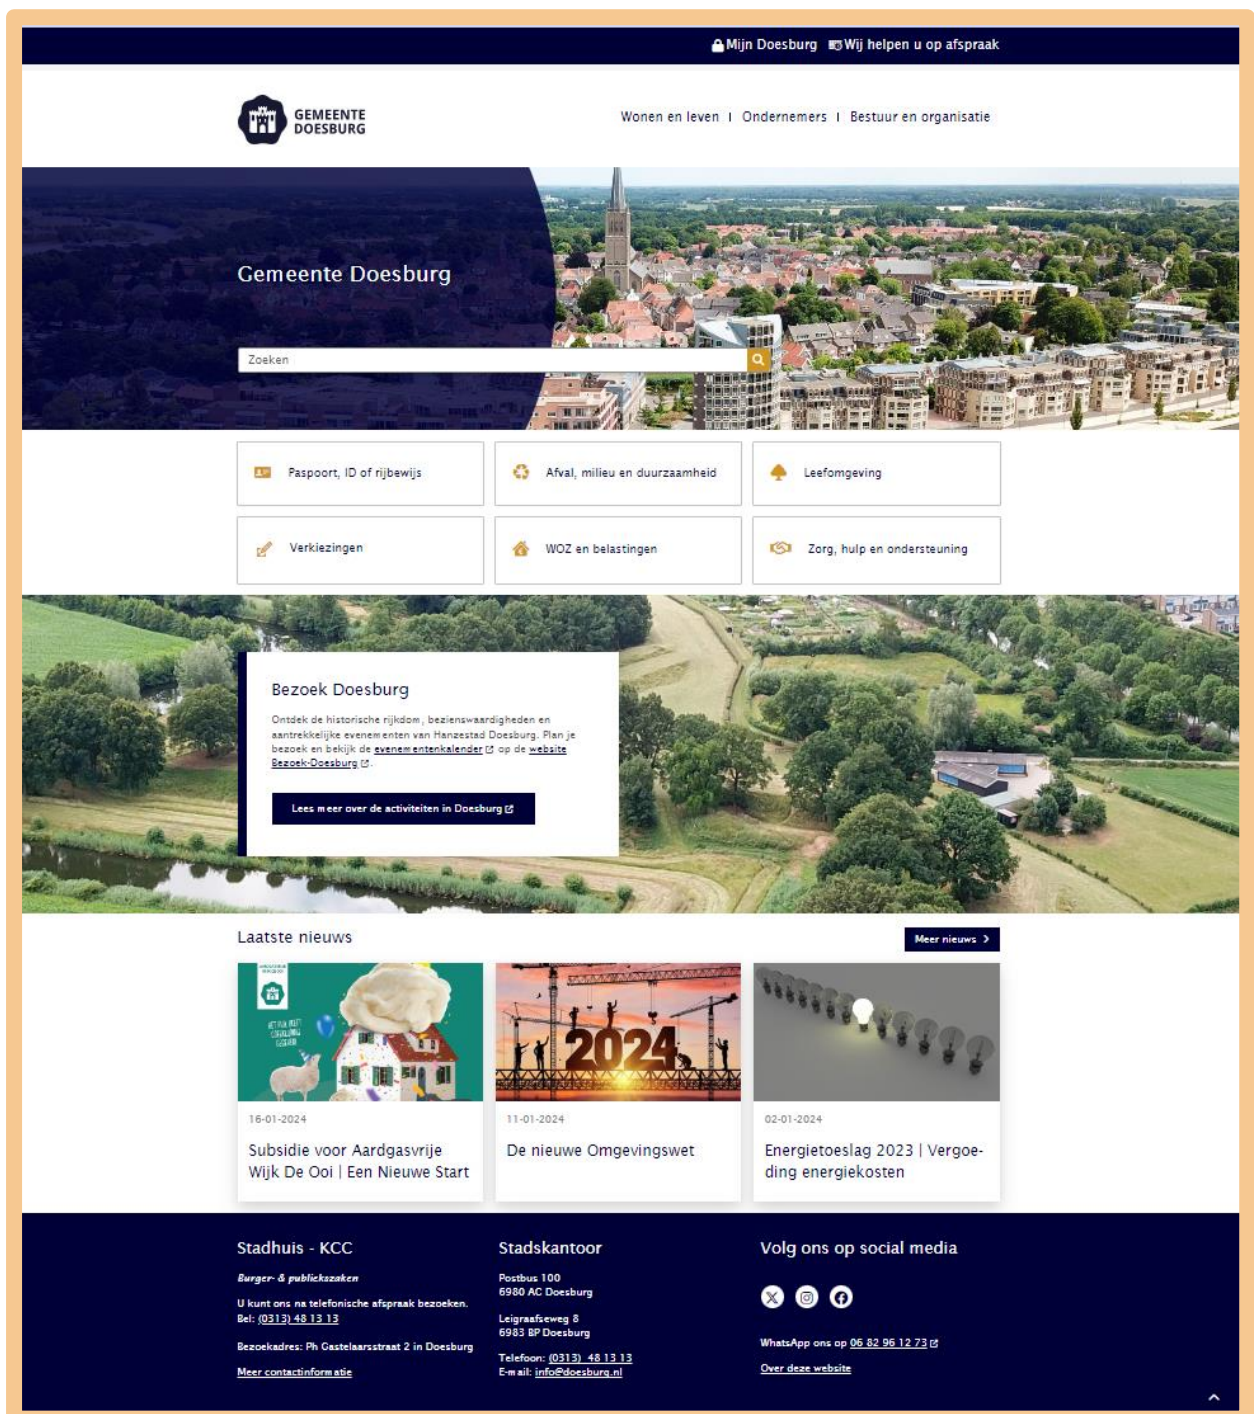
Mijn Doesburg   Wij helpen u op afspraak

GEMEENTE DOESBURG

Wonen en leven | Ondernemers | Bestuur en organisatie

Gemeente Doesburg

Zoeken

Paspoort, ID of rijbewijs
Afval, milieu en duurzaamheid
Leefomgeving
Verkiezingen
WOZ en belastingen
Zorg, hulp en ondersteuning

Bezoek Doesburg

Ontdek de historische rijkdom, bezienswaardigheden en aantrekkelijke evenementen van Hanzestad Doesburg. Plan je bezoek en bekijk de evenementenkalender op de website Bezoek-Doesburg.

Lees meer over de activiteiten in Doesburg

Laatste nieuws

Meer nieuws

16-01-2024
Subsidie voor Aardgasvrije Wijk De Ooi | Een Nieuwe Start

11-01-2024
De nieuwe Omgevingswet

02-01-2024
Energietoeslag 2023 | Vergoeding energiekosten

Stadhuis - KCC

Burger- & publiekszaken

U kunt ons na telefonische afspraak bezoeken.
Bel: (0313) 48 13 13

Bezoekadres: Ph Gastelaarsstraat 2 in Doesburg

Meer contactinformatie

Stadskantoor

Postbus 100
6980 AC Doesburg

Leigraafseweg 8
6983 BP Doesburg

Telefoon: (0313) 48 13 13
E-mail: info@doesburg.nl

Volg ons op social media

WhatsApp ons op 06 82 96 12 73

Over deze website